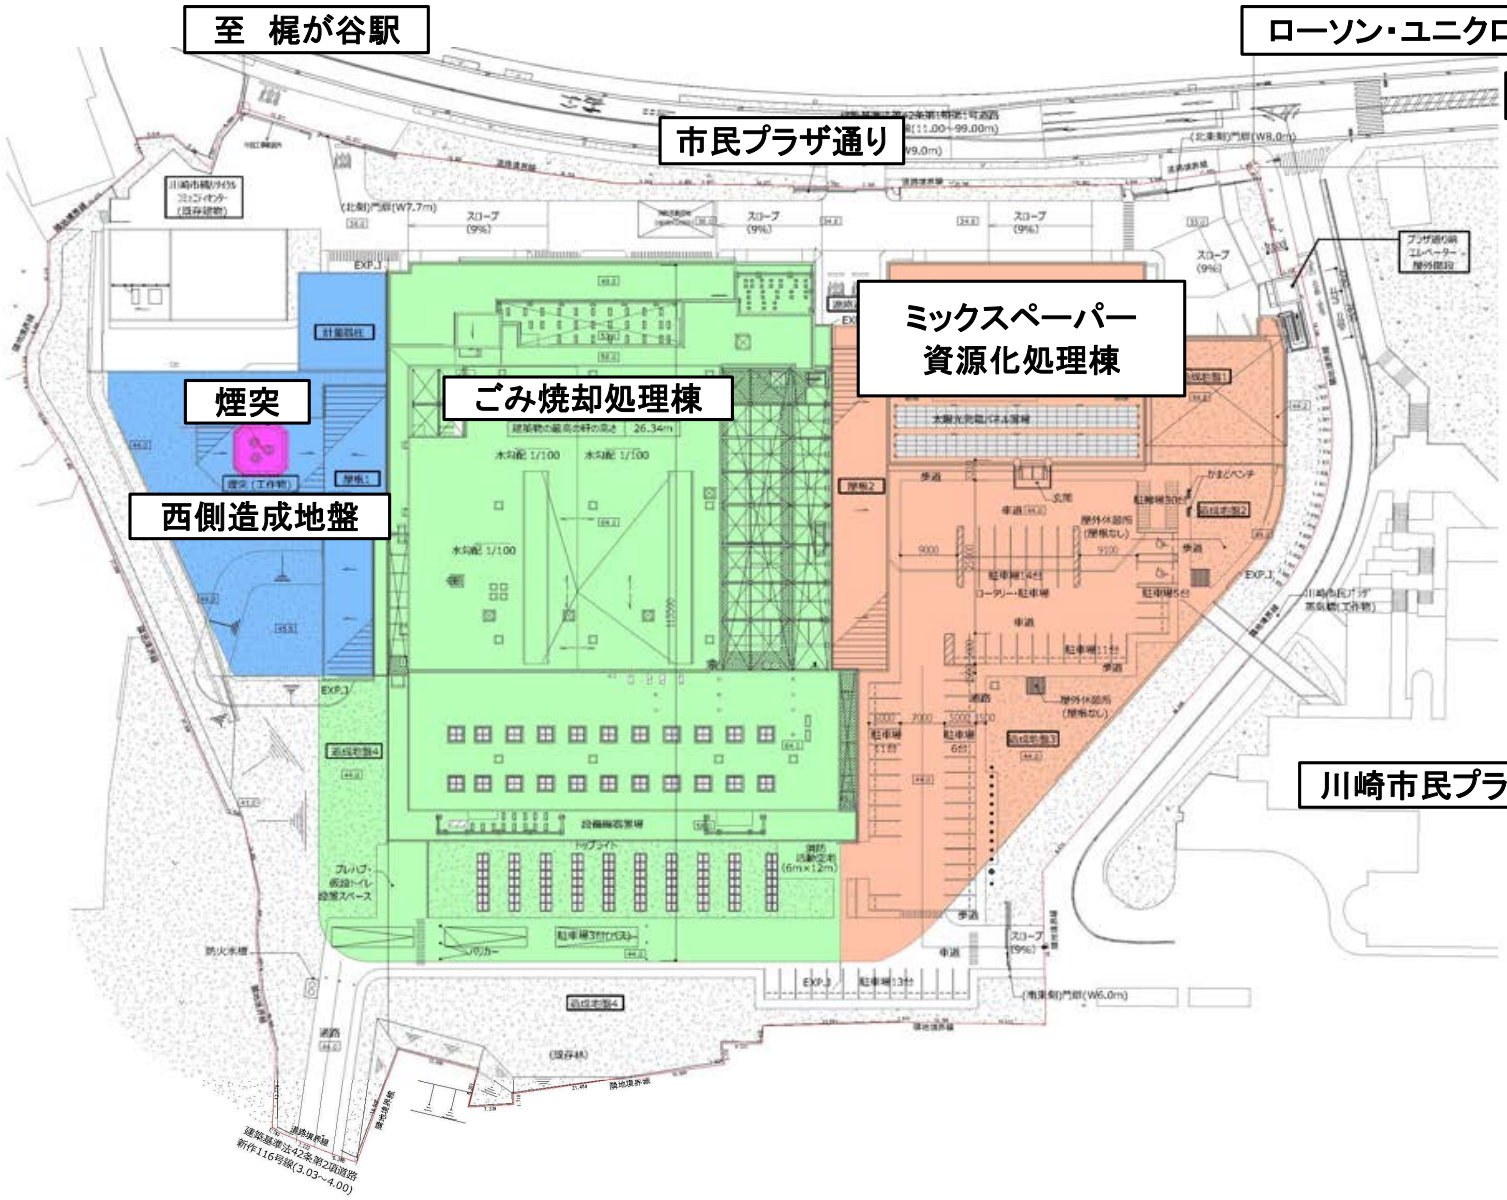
至　梶が谷駅

ローソン・ユニクロ

市民プラザ通り

(北東側)門扉(W8.0m)

川崎市橘リサイクルコミュニティセンター(既存建物)

(北側)門扉(W7.7m)

スロープ(9%)

スロープ(9%)

スロープ(9%)

スロープ(9%)

プラザ通り側エレベーター・屋外階段

EXP.J

計量棟

ミックスペーパー
資源化処理棟

煙突

ごみ焼却処理棟

建築物の最高の軒の高さ　26.34m

水勾配 1/100

水勾配 1/100

水勾配 1/100

太陽光発電パネル設置

煙突（工作物）

屋根1

屋根2

西側造成地盤

造成地盤1

造成地盤2

造成地盤3

造成地盤4

歩道

車道

玄関

駐輪場30台

かまどベンチ

屋外休憩所(屋根なし)

9000

9100

駐車場14台

ロータリー・駐車場

駐車場5台

EXP.J

川崎市民プラザ高架橋(工作物)

駐車場11台

屋外休憩所(屋根なし)

駐車場 11台

駐車場 6台

川崎市民プラ

EXP.J

設備機器置場

トップライト

消防活動空地(6m×12m)

プレハブ・仮設トイレ設置スペース

防火水槽

駐車場3台(パッカー)

パッカー

スロープ(9%)

EXP.J

駐車場13台

(南東側)門扉(W6.0m)

道路

(既存林)

隣地境界線

道路境界線

建築基準法42条第2項道路
新作116号線(3.03~4.00)